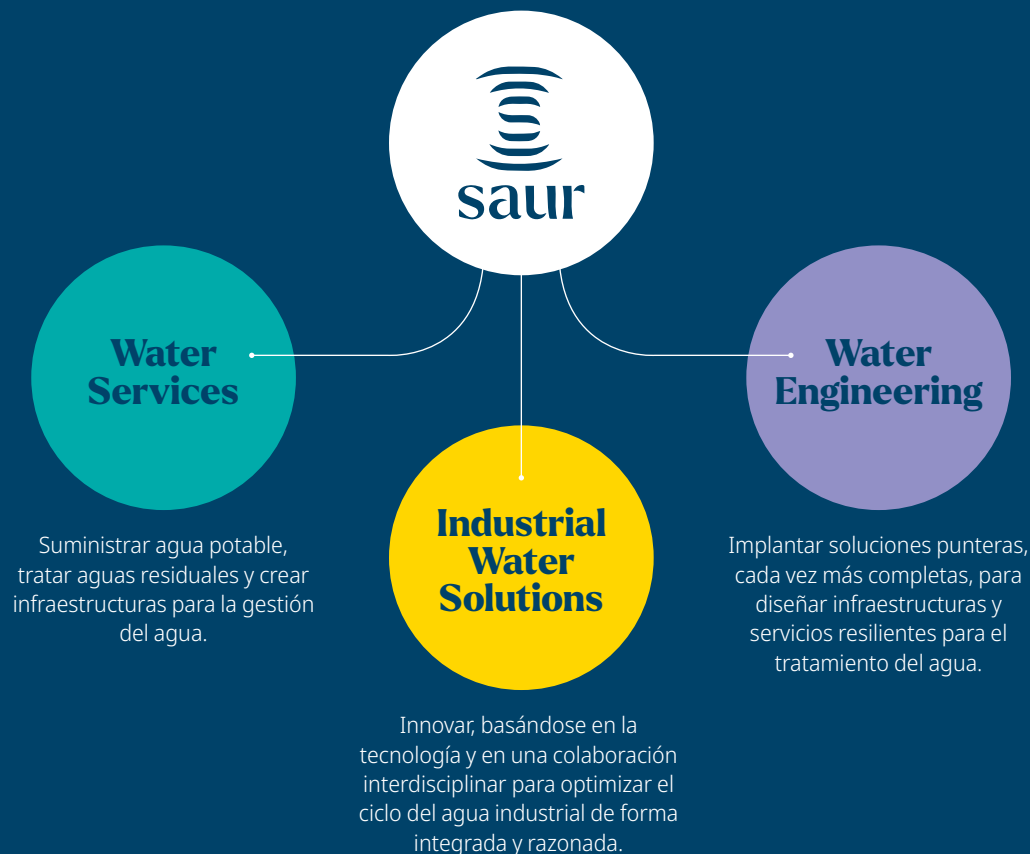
saur

Water Services

Suministrar agua potable, tratar aguas residuales y crear infraestructuras para la gestión del agua.

Industrial Water Solutions

Innovar, basándose en la tecnología y en una colaboración interdisciplinar para optimizar el ciclo del agua industrial de forma integrada y razonada.

Water Engineering

Implantar soluciones punteras, cada vez más completas, para diseñar infraestructuras y servicios resilientes para el tratamiento del agua.